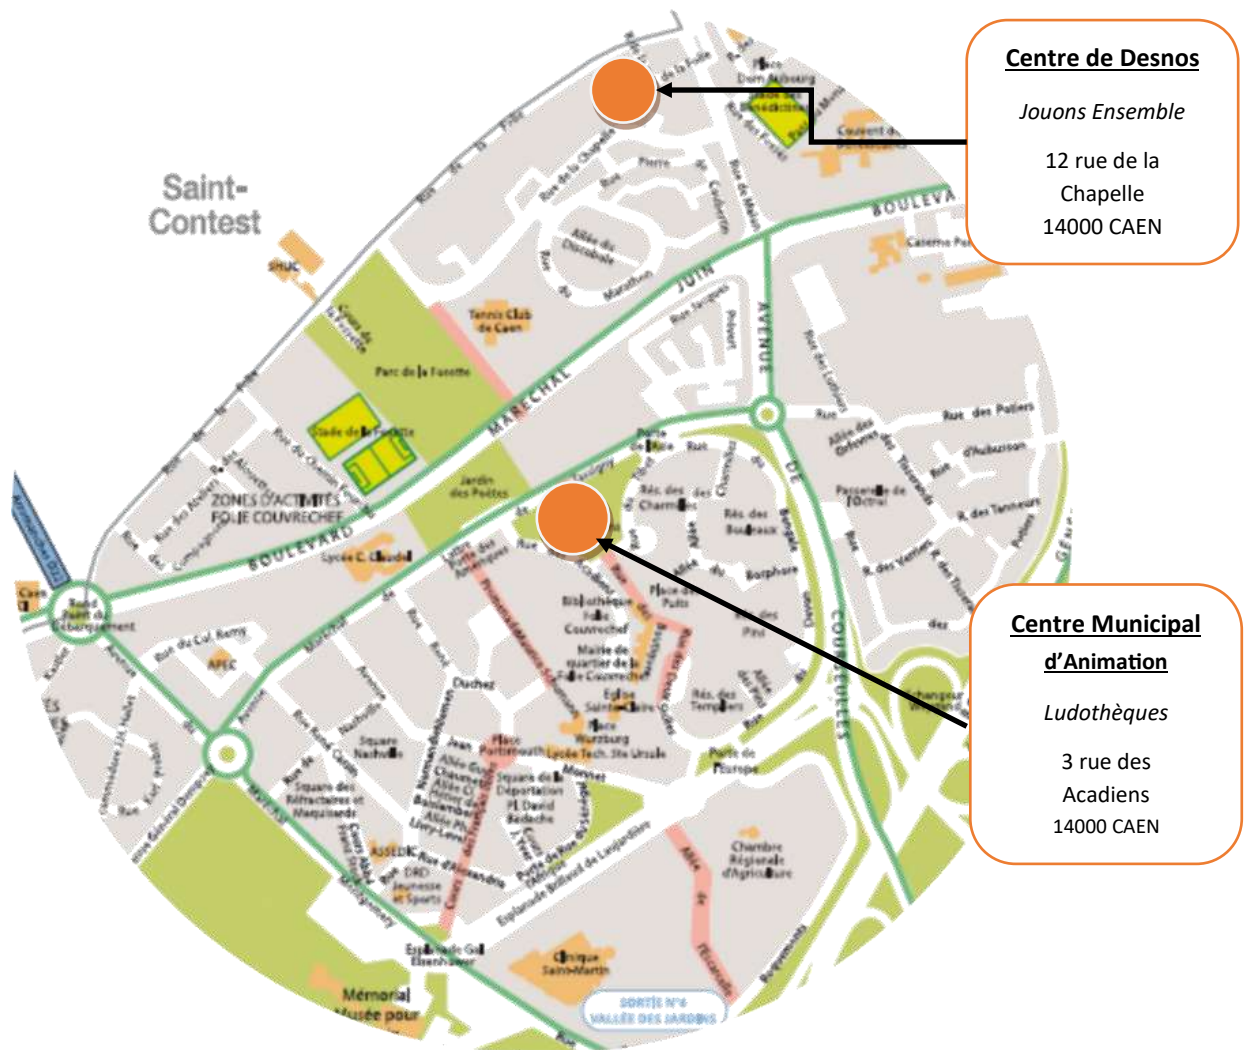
Centre de Desnos

Jouons Ensemble

12 rue de la Chapelle
14000 CAEN

Centre Municipal d'Animation

Ludothèques

3 rue des Acadiens
14000 CAEN

Saint-Contest

SHUC

Parc de la Fossette

Stade de la Fossette

Tennis Club de Caen

ZONES D'ACTIVITÉS FOLIE COUVRECHEF

BOULEVARD

MARECHAL

JUIN

AVENUE

BOULEVA

Jardin des Poètes

Lycée C. Claudel

Rond Point du Débarquement

APEC

Square Nadaud

Bibliothèque Folie Couvrechef

Mairie de quartier de la Folie Couvrechef

Eglise Sainte-Claire

Place Wurzburg

Place Portsmouth

Lycée Tech. Ste Ursule

Square de la Déportation

Pl. David Bedache

Rés. des Charmilles

Rés. des Bouleaux

Rés. des Templiers

Porte de l'Europe

Chambre Régionale d'Agriculture

ASSEDIC

DRD Jeunesse et Sports

Esplanade Gal Eisenhower

Clinique Saint-Martin

Mémorial Musée pour

SORTIE N°6 VALLÉE DES JARDINS

Caserne

Couvent

Rue des Poliers

Rue des Tanneurs

Passerelle de l'Octroi

Echangeur